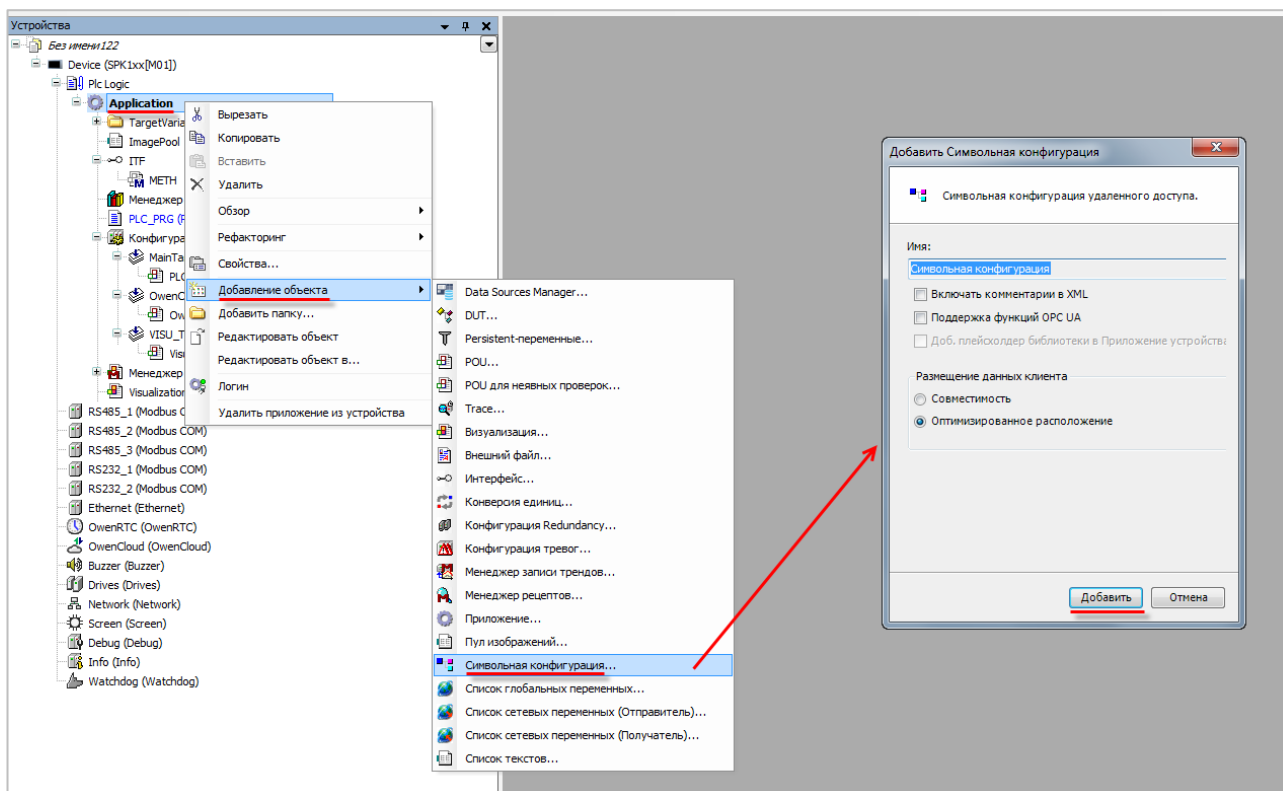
Устройства

Без имени122
Device (SPK1xx[M01])
Plc Logic
Application
TargetVaria
ImagePool
ITF
METH
Менеджер
PLC_PRG (P
Конфигура
MainTa
PLC
OwenC
Ow
VISU_T
Visu
Менеджер
Visualization
RS485_1 (Modbus C
RS485_2 (Modbus COM)
RS485_3 (Modbus COM)
RS232_1 (Modbus COM)
RS232_2 (Modbus COM)
Ethernet (Ethernet)
OwenRTC (OwenRTC)
OwenCloud (OwenCloud)
Buzzer (Buzzer)
Drives (Drives)
Network (Network)
Screen (Screen)
Debug (Debug)
Info (Info)
Watchdog (Watchdog)

Вырезать
Копировать
Вставить
Удалить
Обзор
Рефакторинг
Свойства...
Добавление объекта
Добавить папку...
Редактировать объект
Редактировать объект в...
Логин
Удалить приложение из устройства

Data Sources Manager...
DUT...
Persistent-переменные...
POU...
POU для неявных проверок...
Trace...
Визуализация...
Внешний файл...
Интерфейс...
Конверсия единиц...
Конфигурация Redundancy...
Конфигурация тревог...
Менеджер записи трендов...
Менеджер рецептов...
Приложение...
Пул изображений...
Символьная конфигурация...
Список глобальных переменных...
Список сетевых переменных (Отправитель)...
Список сетевых переменных (Получатель)...
Список текстов...

Добавить Символьная конфигурация
Символьная конфигурация удаленного доступа.
Имя:
Символьная конфигурация
Включать комментарии в XML
Поддержка функций OPC UA
Доб. плейсхолдер библиотеки в Приложение устройства
Размещение данных клиента
Совместимость
Оптимизированное расположение
Добавить
Отмена